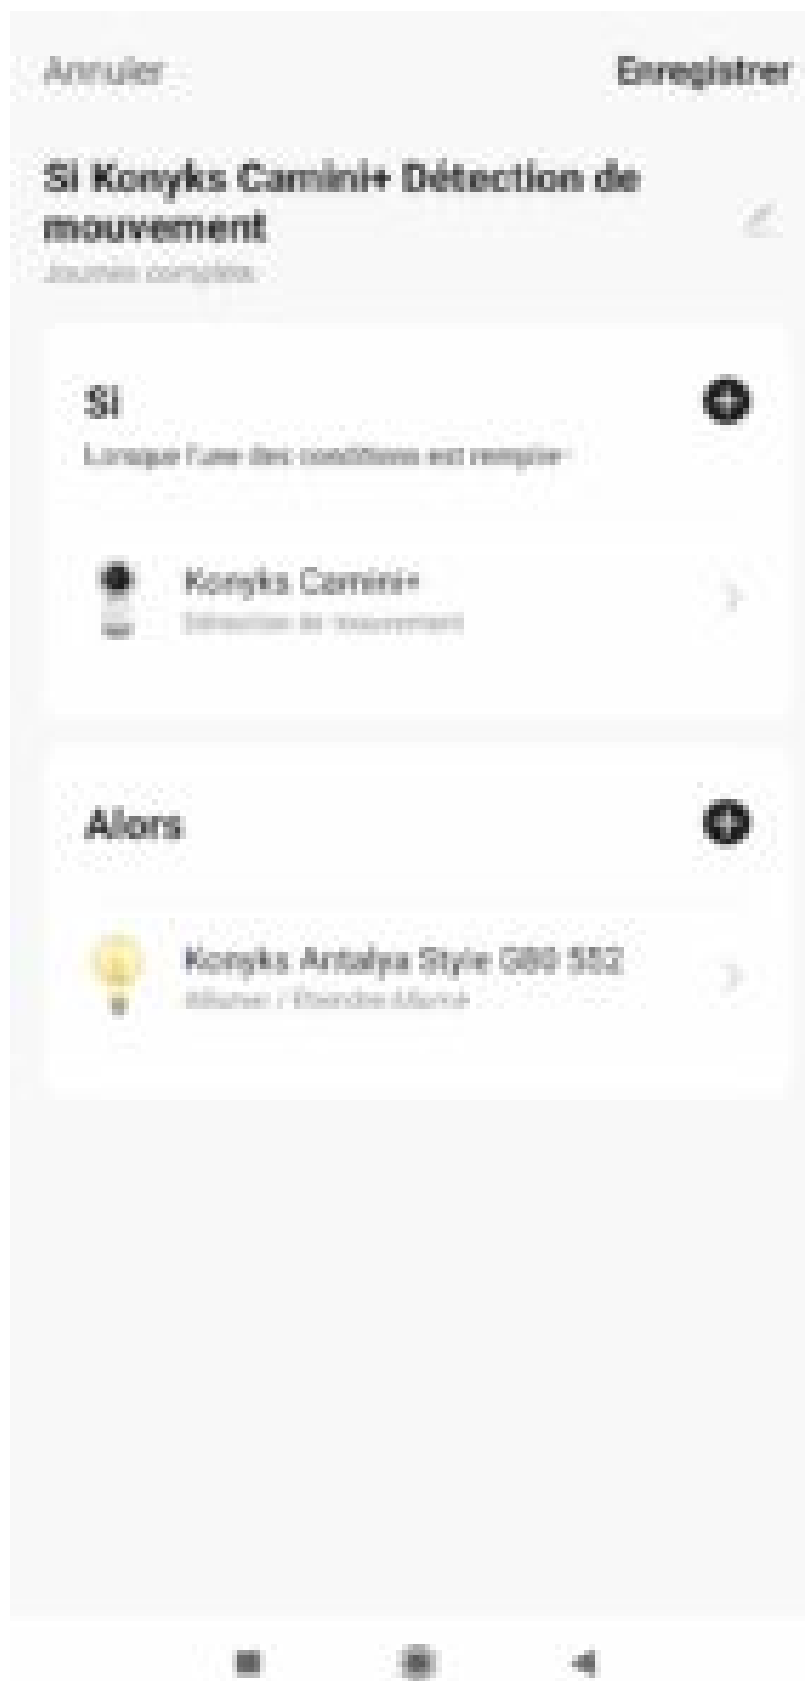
Annuler

Enregistrer

Si Konyks Camini+ Détection de mouvement

Journée complète

Si

Lorsque l'une des conditions est remplie

Konyks Camini+

Détection de mouvement

Alors

Konyks Antalya Style 080 502

Allumer / Éteindre:Allumé